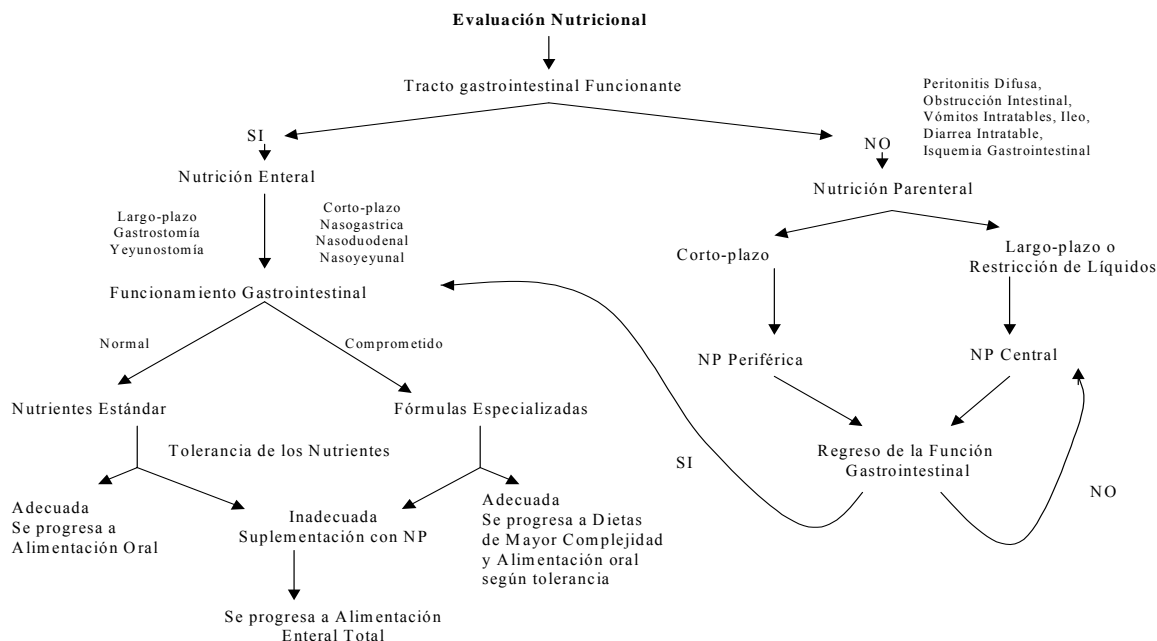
Evaluación Nutricional

Tracto gastrointestinal Funcionante

Peritonitis Difusa,
Obstrucción Intestinal,
Vómitos Intratables, Ileo,
Diarrea Intratable,
Isquemia Gastrointestinal

SI

NO

Nutrición Enteral

Largo-plazo
Gastrostomía
Yeyunostomía

Corto-plazo
Nasogastrica
Nasoduodenal
Nasoyeyunal

Nutrición Parenteral

Corto-plazo

Largo-plazo o
Restricción de Líquidos

Funcionamiento Gastrointestinal

Normal

Comprometido

NP Periférica

NP Central

Nutrientes Estándar

Fórmulas Especializadas

Tolerancia de los Nutrientes

Regreso de la Función
Gastrointestinal

SI

NO

Adecuada
Se progresa a
Alimentación Oral

Inadecuada
Suplementación con NP

Adecuada
Se progresa a Dietas
de Mayor Complejidad
y Alimentación oral
según tolerancia

Se progresa a Alimentación
Enteral Total